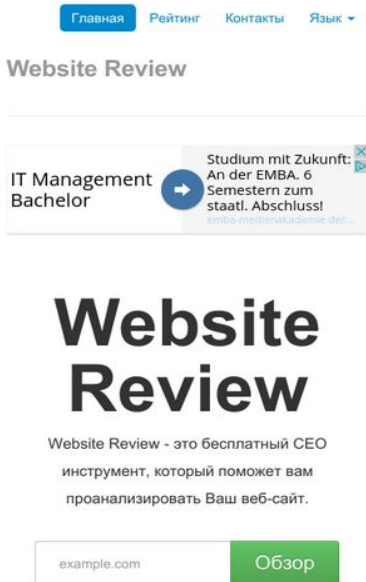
Главная Рейтинг Контакты Язык

Website Review

IT Management Bachelor

Studium mit Zukunft: An der EMBA. 6 Semestern zum staatl. Abschluss!

emba-medienakademie.de/...

Website Review

Website Review - это бесплатный СЕО инструмент, который поможет вам проанализировать Ваш веб-сайт.

example.com

Обзор